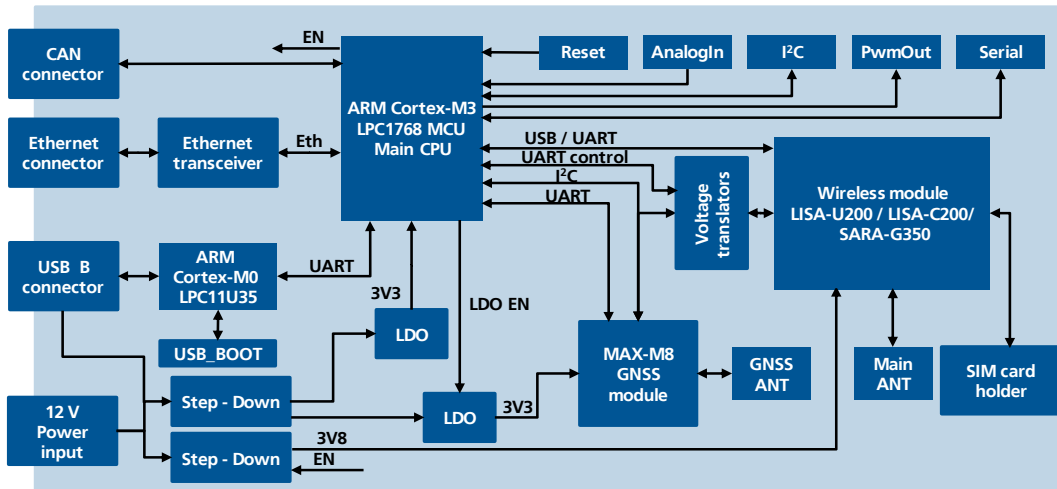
CAN connector

EN

ARM Cortex-M3
LPC1768 MCU
Main CPU

Reset

AnalogIn

I$^2$C

PwmOut

Serial

Ethernet connector

Ethernet transceiver

Eth

USB / UART

UART control

I$^2$C

UART

Voltage translators

Wireless module
LISA-U200 / LISA-C200/
SARA-G350

USB B connector

ARM
Cortex-M0
LPC11U35

UART

3V3

LDO EN

USB_BOOT

LDO

MAX-M8
GNSS
module

GNSS ANT

Main ANT

SIM card holder

12 V
Power input

Step - Down

LDO

3V3

Step - Down

3V8

EN